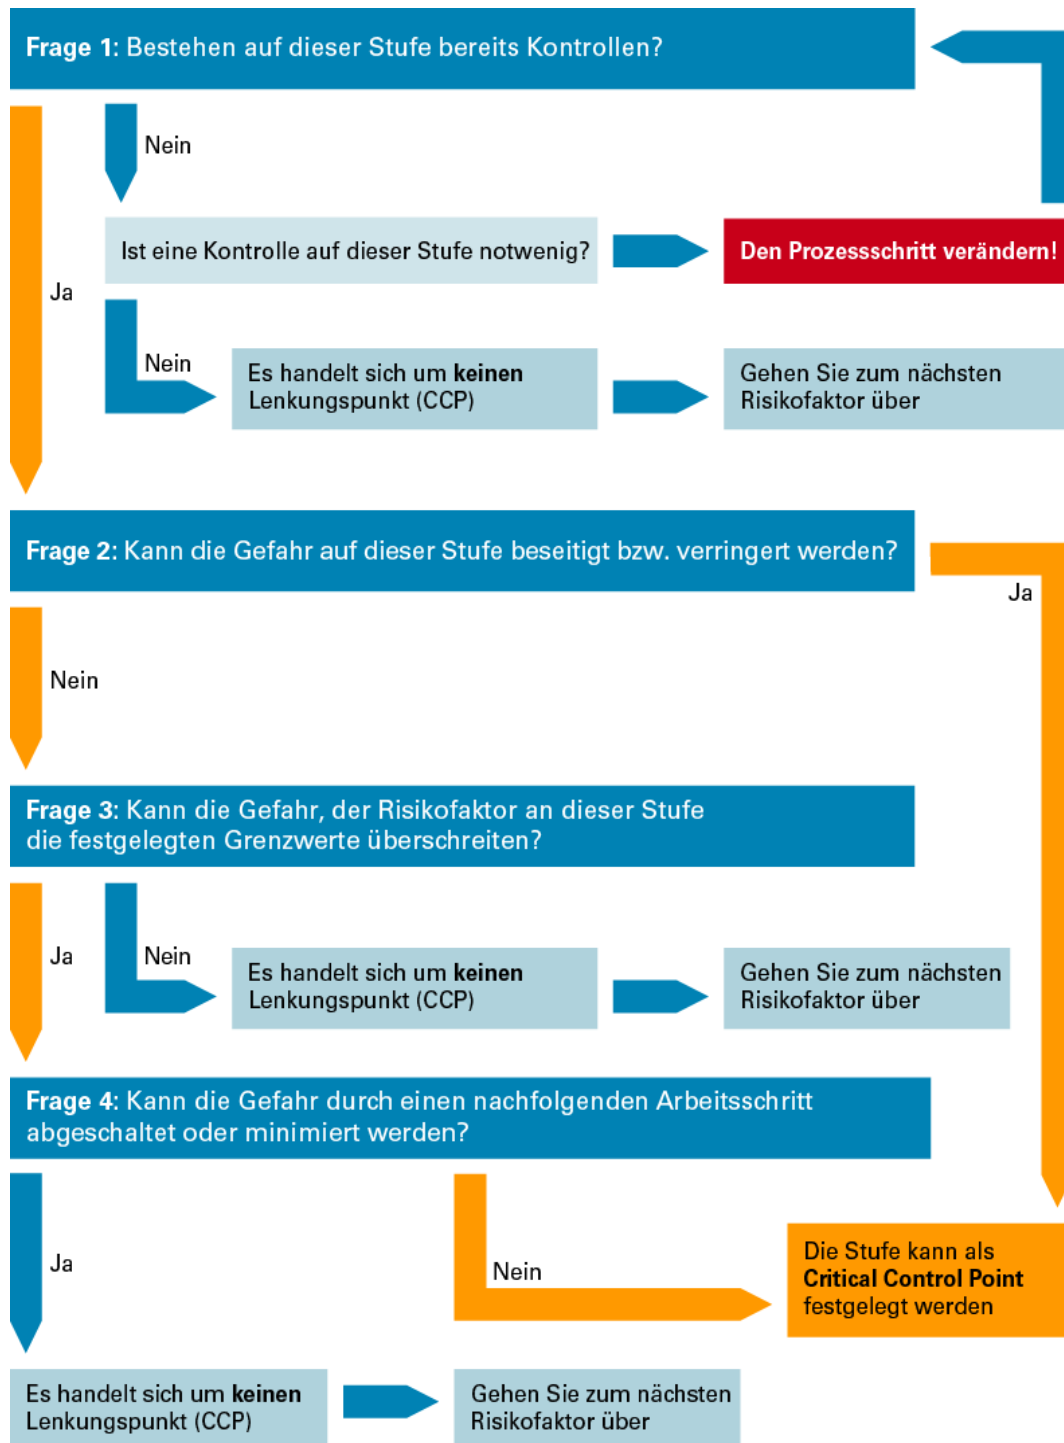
**Frage 1:** Bestehen auf dieser Stufe bereits Kontrollen?

Nein

Ist eine Kontrolle auf dieser Stufe notwenig?

**Den Prozessschritt verändern!**

Ja

Nein

Es handelt sich um **keinen** Lenkungspunkt (CCP)

Gehen Sie zum nächsten Risikofaktor über

**Frage 2:** Kann die Gefahr auf dieser Stufe beseitigt bzw. verringert werden?

Ja

Nein

**Frage 3:** Kann die Gefahr, der Risikofaktor an dieser Stufe die festgelegten Grenzwerte überschreiten?

Ja

Nein

Es handelt sich um **keinen** Lenkungspunkt (CCP)

Gehen Sie zum nächsten Risikofaktor über

**Frage 4:** Kann die Gefahr durch einen nachfolgenden Arbeitsschritt abgeschaltet oder minimiert werden?

Ja

Nein

Die Stufe kann als **Critical Control Point** festgelegt werden

Es handelt sich um **keinen** Lenkungspunkt (CCP)

Gehen Sie zum nächsten Risikofaktor über